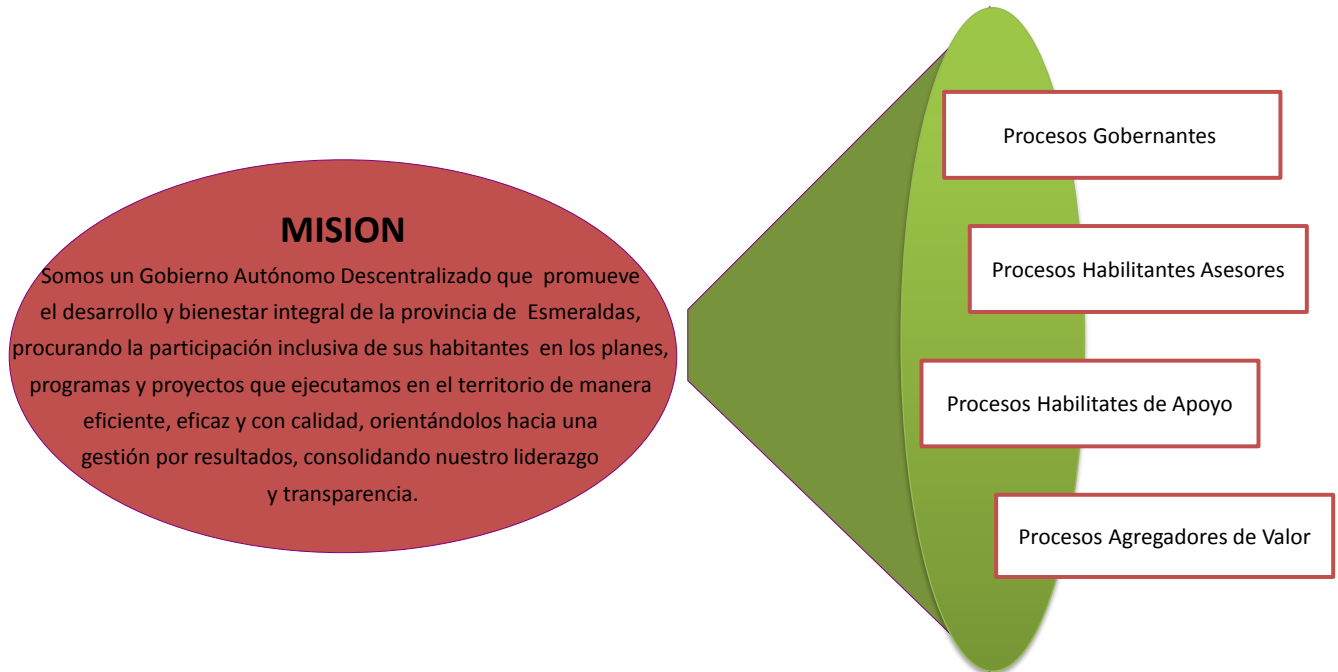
MISION

Somos un Gobierno Autónomo Descentralizado que promueve el desarrollo y bienestar integral de la provincia de Esmeraldas, procurando la participación inclusiva de sus habitantes en los planes, programas y proyectos que ejecutamos en el territorio de manera eficiente, eficaz y con calidad, orientándolos hacia una gestión por resultados, consolidando nuestro liderazgo y transparencia.

Procesos Gobernantes

Procesos Habilitantes Asesores

Procesos Habilitates de Apoyo

Procesos Agregadores de Valor